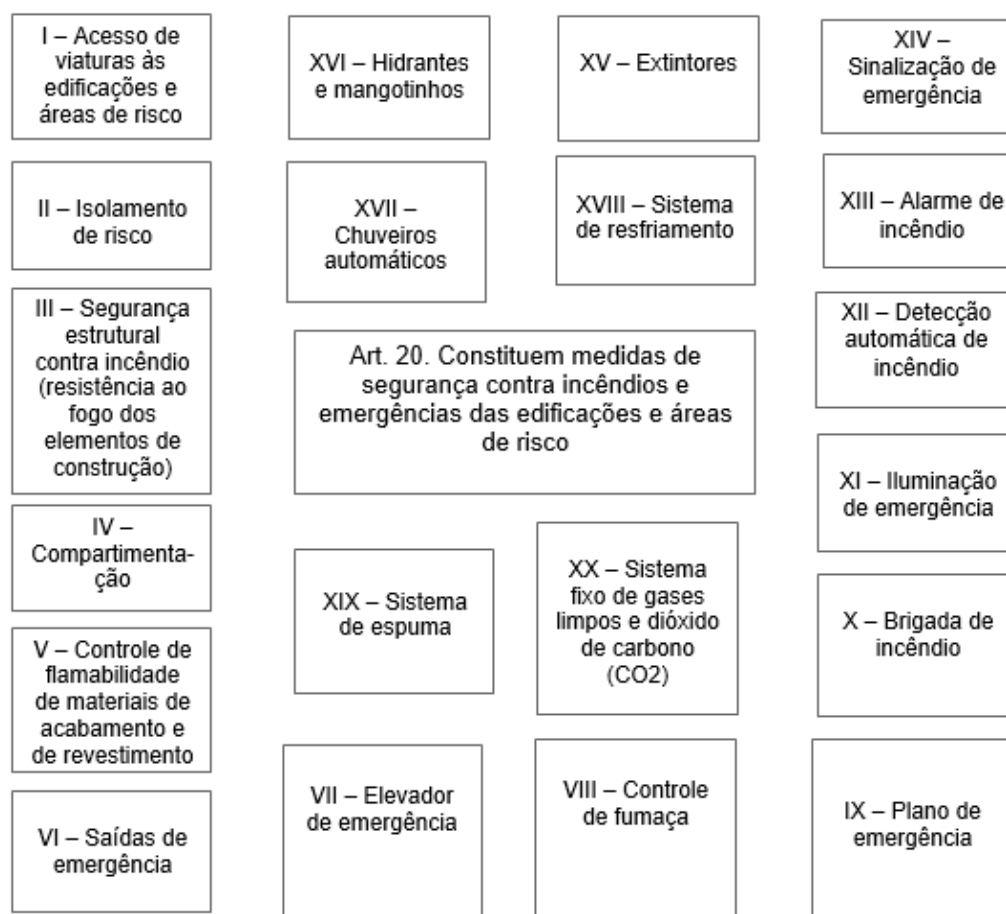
I – Acesso de viaturas às edificações e áreas de risco

XVI – Hidrantes e mangotinhos

XV – Extintores

XIV – Sinalização de emergência

II – Isolamento de risco

XVII – Chuveiros automáticos

XVIII – Sistema de resfriamento

XIII – Alarme de incêndio

III – Segurança estrutural contra incêndio (resistência ao fogo dos elementos de construção)

Art. 20. Constituem medidas de segurança contra incêndios e emergências das edificações e áreas de risco

XII – Detecção automática de incêndio

XI – Iluminação de emergência

IV – Compartimentação

XIX – Sistema de espuma

XX – Sistema fixo de gases limpos e dióxido de carbono (CO2)

X – Brigada de incêndio

V – Controle de flamabilidade de materiais de acabamento e de revestimento

VI – Saídas de emergência

VII – Elevador de emergência

VIII – Controle de fumaça

IX – Plano de emergência